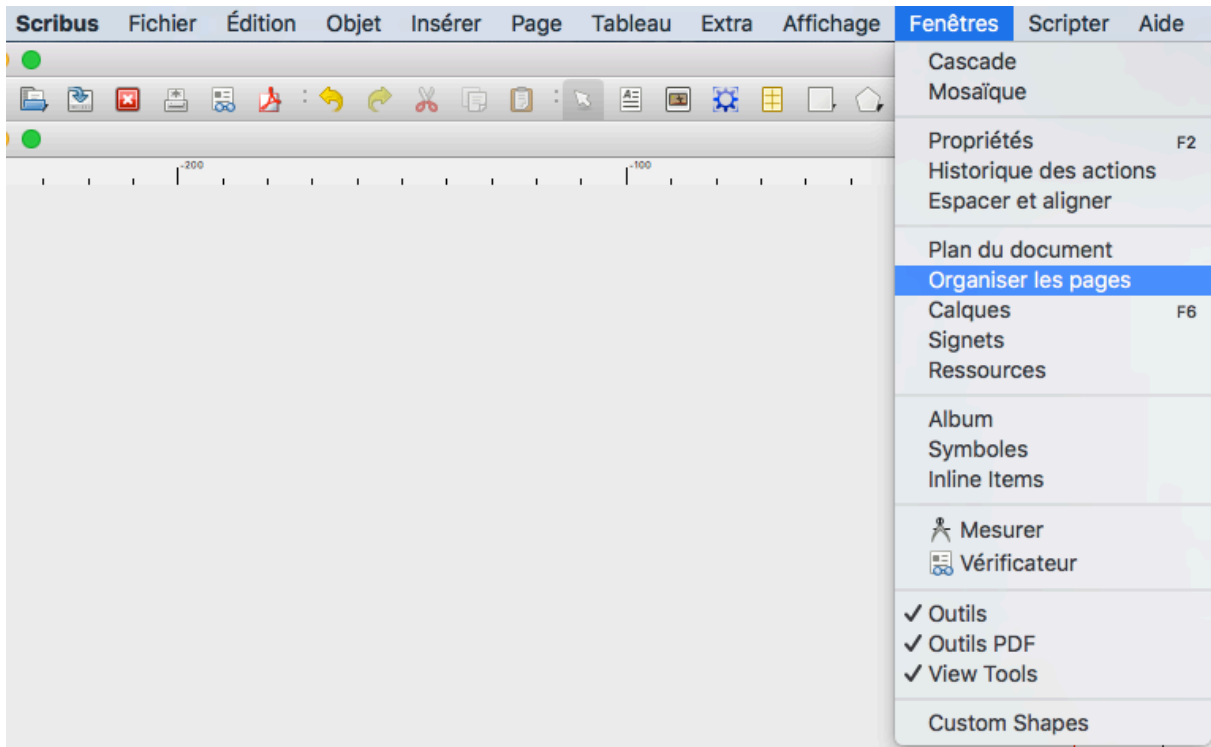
Scribus Fichier Édition Objet Insérer Page Tableau Extra Affichage Fenêtres Scripter Aide

-200 -100

Cascade
Mosaïque

Propriétés F2
Historique des actions
Espacer et aligner

Plan du document
Organiser les pages
Calques F6
Signets
Ressources

Album
Symboles
Inline Items

Mesurer
Vérificateur

✓ Outils
✓ Outils PDF
✓ View Tools

Custom Shapes